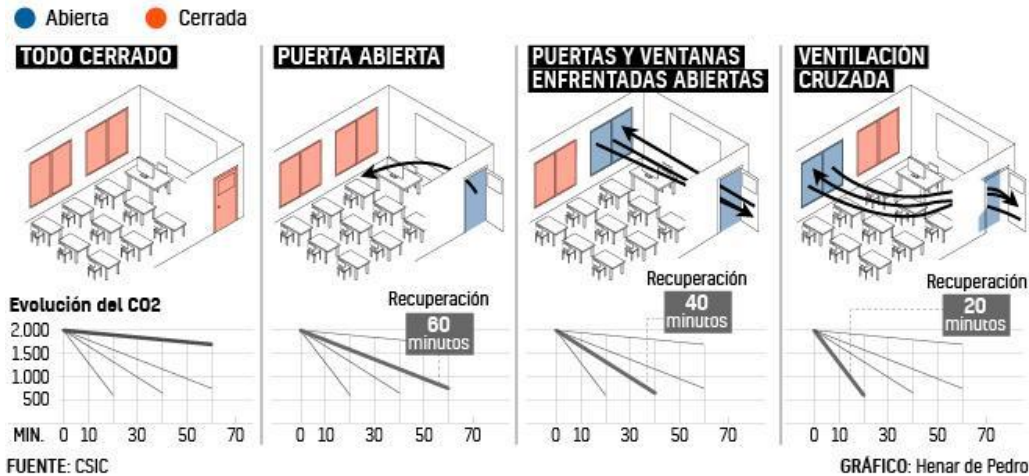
Abierta Cerrada

TODO CERRADO

PUERTA ABIERTA

PUERTAS Y VENTANAS ENFRENTADAS ABIERTAS

VENTILACIÓN CRUZADA

Evolución del CO2

2.000
1.500
1.000
500

MIN. 0 10 30 50 70

Recuperación 60 minutos

0 10 30 50 70

Recuperación 40 minutos

0 10 30 50 70

Recuperación 20 minutos

0 10 30 50 70

FUENTE: CSIC

GRÁFICO: Henar de Pedro